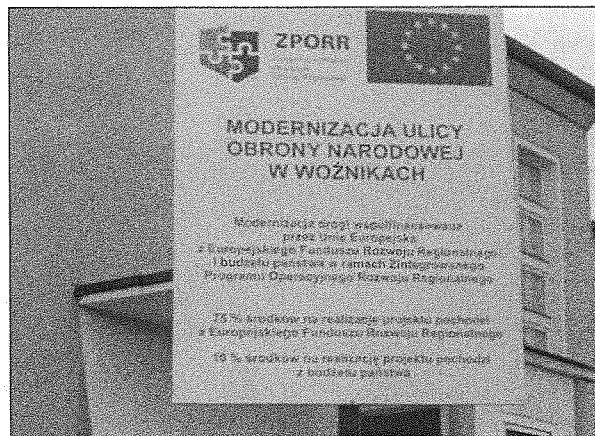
ZPORR

MODERNIZACJA ULICY OBRONY NARODOWEJ W WOŹNIKACH

Modernizacja drogi współfinansowana przez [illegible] z Europejskiego Funduszu Rozwoju Regionalnego i budżetu państwa w ramach Zintegrowanego Programu Operacyjnego Rozwoju Regionalnego

75 % środków na realizację projektu pochodzi z Europejskiego Funduszu Rozwoju Regionalnego

10 % środków na realizację projektu pochodzi z budżetu państwa